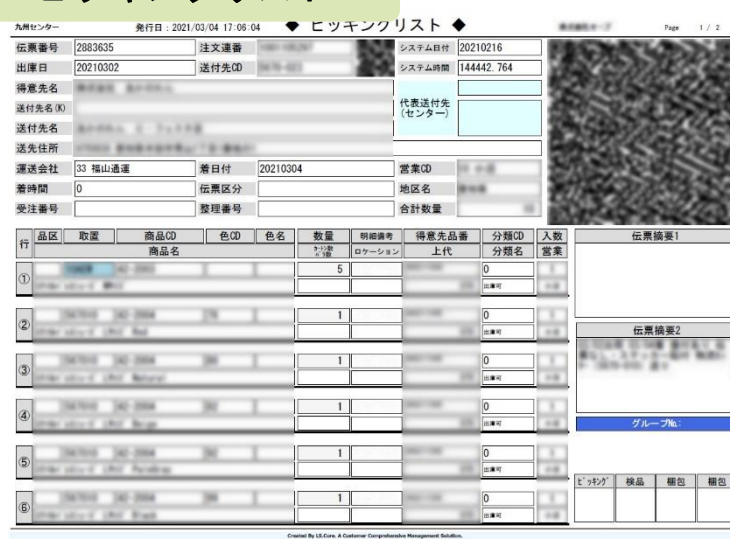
九州センター　発行日：2021/03/04 17:06:04　◆ ピッキングリスト ◆　Page 1 / 2

| 伝票番号 | 2883635 | 注文連番 | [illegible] | システム日付 | 20210216 |
|---|---|---|---|---|---|
| 出庫日 | 20210302 | 送付先CD | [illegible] | システム時間 | 144442.764 |
| 得意先名 | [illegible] | | | | |
| 送付先名(K) | | | | 代表送付先（センター） | |
| 送付先名 | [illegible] | | | | |
| 送先住所 | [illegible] | | | | |
| 運送会社 | 33 福山通運 | 着日付 | 20210304 | 営業CD | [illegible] |
| 着時間 | 0 | 伝票区分 | | 地区名 | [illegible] |
| 受注番号 | | 整理番号 | | 合計数量 | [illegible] |

| 行 | 品区 | 取置 | 商品CD | 色CD | 色名 | 数量 | 明細備考 | 得意先品番 | 分類CD | 入数 |
|---|---|---|---|---|---|---|---|---|---|---|
| | 商品名 | | | | | ｹｰｽ数 ﾊﾞﾗ数 | ロケーション | 上代 | 分類名 | 営業 |
| ① | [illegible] | | | | | 5 | | | 0 出庫可 | |
| ② | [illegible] | | | | | 1 | | | 0 出庫可 | |
| ③ | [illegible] | | | | | 1 | | | 0 出庫可 | |
| ④ | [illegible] | | | | | 1 | | | 0 出庫可 | |
| ⑤ | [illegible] | | | | | 1 | | | 0 出庫可 | |
| ⑥ | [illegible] | | | | | 1 | | | 0 出庫可 | |

伝票摘要1

伝票摘要2

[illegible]

グループNo.:

| ピッキング | 検品 | 梱包 | 梱包 |
|---|---|---|---|
| | | | |

Created By LS.Core. A Customer Comprehensive Management Solution.